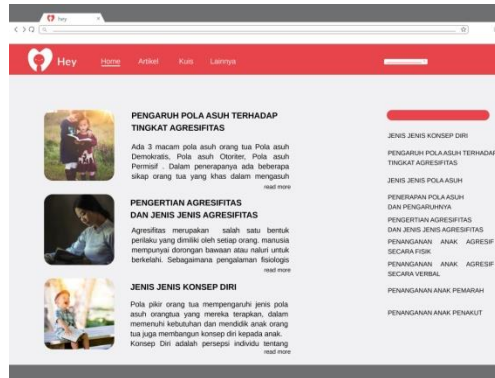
Hey

Hey

Home Artikel Kuis Lainnya

PENGARUH POLA ASUH TERHADAP TINGKAT AGRESIFITAS

Ada 3 macam pola asuh orang tua Pola asuh Demokratis, Pola asuh Otoriter, Pola asuh Permisif . Dalam penerapanya ada beberapa sikap orang tua yang khas dalam mengasuh

read more

PENGERTIAN AGRESIFITAS DAN JENIS JENIS AGRESIFITAS

Agresifitas merupakan salah satu bentuk perilaku yang dimiliki oleh setiap orang. manusia mempunyai dorongan bawaan atau naluri untuk berkelahi. Sebagaimana pengalaman fisiologis

read more

JENIS JENIS KONSEP DIRI

Pola pikir orang tua mempengaruhi jenis pola asuh orangtua yang mereka terapkan, dalam memenuhi kebutuhan dan mendidik anak orang tua juga membangun konsep diri kepada anak. Konsep Diri adalah persepsi individu tentang

read more

JENIS JENIS KONSEP DIRI

PENGARUH POLA ASUH TERHADAP TINGKAT AGRESIFITAS

JENIS JENIS POLA ASUH

PENERAPAN POLA ASUH DAN PENGARUHNYA

PENGERTIAN AGRESIFITAS DAN JENIS JENIS AGRESIFITAS

PENANGANAN ANAK AGRESIF SECARA FISIK

PENANGANAN ANAK AGRESIF SECARA VERBAL

PENANGANAN ANAK PEMARAH

PENANGANAN ANAK PENAKUT